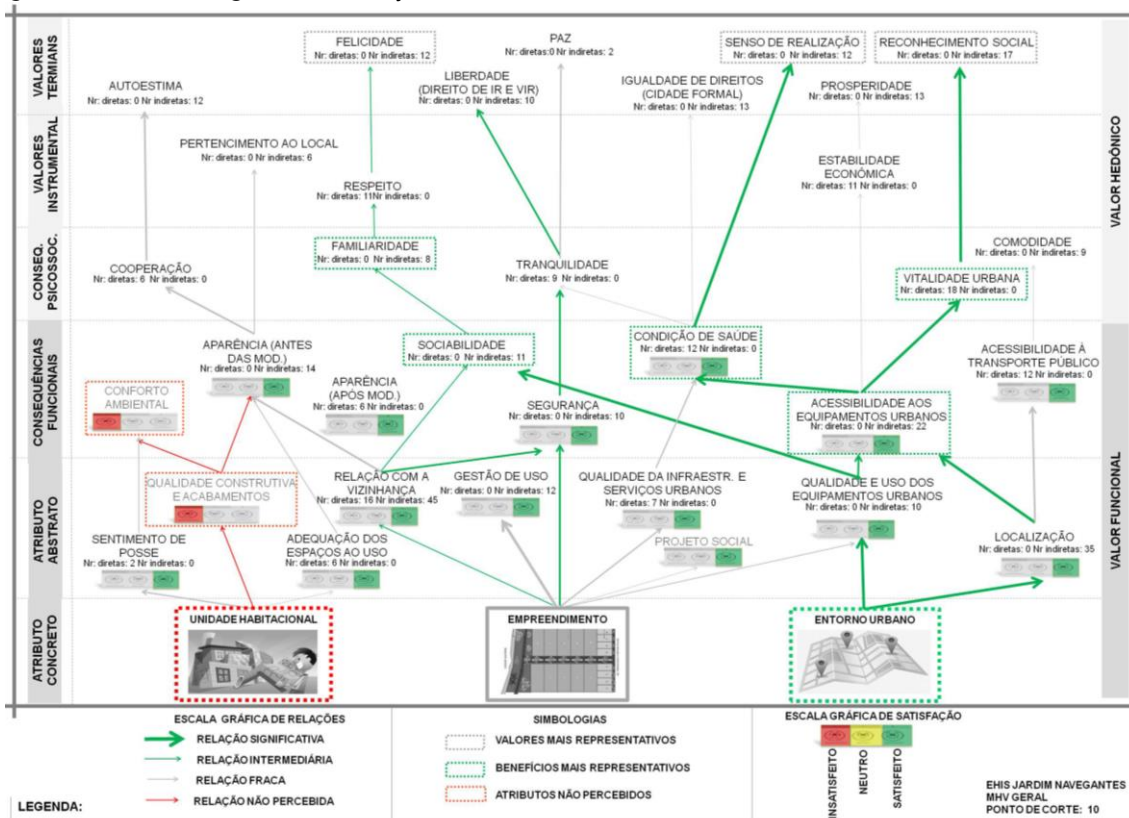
VALORES TERMIANS

VALORES INSTRUMENTAL

CONSEQ. PSICOSSOC.

CONSEQUÊNCIAS FUNCIONAIS

ATRIBUTO ABSTRATO

ATRIBUTO CONCRETO

VALOR HEDÔNICO

VALOR FUNCIONAL

FELICIDADE
Nr: diretas: 0 Nr indiretas: 12

PAZ
Nr: diretas:0 Nr indiretas: 2

SENSO DE REALIZAÇÃO
Nr: diretas: 0 Nr indiretas: 12

RECONHECIMENTO SOCIAL
Nr: diretas: 0 Nr indiretas: 17

AUTOESTIMA
Nr: diretas: 0 Nr indiretas: 12

LIBERDADE (DIREITO DE IR E VIR)
Nr: diretas: 0 Nr indiretas: 10

IGUALDADE DE DIREITOS (CIDADE FORMAL)
Nr: diretas: 0 Nr indiretas: 13

PROSPERIDADE
Nr: diretas: 0 Nr indiretas: 13

PERTENCIMENTO AO LOCAL
Nr: diretas: 0 Nr indiretas: 6

ESTABILIDADE ECONÔMICA
Nr: diretas: 11 Nr indiretas: 0

RESPEITO
Nr: diretas: 11Nr indiretas: 0

COMODIDADE
Nr: diretas: 0 Nr indiretas: 9

FAMILIARIDADE
Nr: diretas: 0 Nr indiretas: 8

COOPERAÇÃO
Nr: diretas: 6 Nr indiretas: 0

TRANQUILIDADE
Nr: diretas: 9 Nr indiretas: 0

VITALIDADE URBANA
Nr: diretas: 18 Nr indiretas: 0

APARÊNCIA (ANTES DAS MOD.)
Nr: diretas: 0 Nr indiretas: 14

SOCIABILIDADE
Nr: diretas: 0 Nr indiretas: 11

CONDIÇÃO DE SAÚDE
Nr: diretas: 12 Nr indiretas: 0

ACESSIBILIDADE À TRANSPORTE PÚBLICO
Nr: diretas: 12 Nr indiretas: 0

CONFORTO AMBIENTAL

APARÊNCIA (APÓS MOD.)
Nr: diretas: 6 Nr indiretas: 0

SEGURANÇA
Nr: diretas: 0 Nr indiretas: 10

ACESSIBILIDADE AOS EQUIPAMENTOS URBANOS
Nr: diretas: 0 Nr indiretas: 22

QUALIDADE CONSTRUTIVA E ACABAMENTOS

RELAÇÃO COM A VIZINHANÇA
Nr: diretas: 16 Nr indiretas: 45

GESTÃO DE USO
Nr: diretas: 0 Nr indiretas: 12

QUALIDADE DA INFRAESTR. E SERVIÇOS URBANOS
Nr: diretas: 7 Nr indiretas: 0

QUALIDADE E USO DOS EQUIPAMENTOS URBANOS
Nr: diretas: 0 Nr indiretas: 10

SENTIMENTO DE POSSE
Nr: diretas: 2 Nr indiretas: 0

ADEQUAÇÃO DOS ESPAÇOS AO USO
Nr: diretas: 6 Nr indiretas: 0

PROJETO SOCIAL

LOCALIZAÇÃO
Nr: diretas: 0 Nr indiretas: 35

UNIDADE HABITACIONAL

EMPREENDIMENTO

ENTORNO URBANO

LEGENDA:

ESCALA GRÁFICA DE RELAÇÕES
RELAÇÃO SIGNIFICATIVA
RELAÇÃO INTERMEDIÁRIA
RELAÇÃO FRACA
RELAÇÃO NÃO PERCEBIDA

SIMBOLOGIAS
VALORES MAIS REPRESENTATIVOS
BENEFÍCIOS MAIS REPRESENTATIVOS
ATRIBUTOS NÃO PERCEBIDOS

ESCALA GRÁFICA DE SATISFAÇÃO
INSATISFEITO
NEUTRO
SATISFEITO

EHIS JARDIM NAVEGANTES
MHV GERAL
PONTO DE CORTE: 10